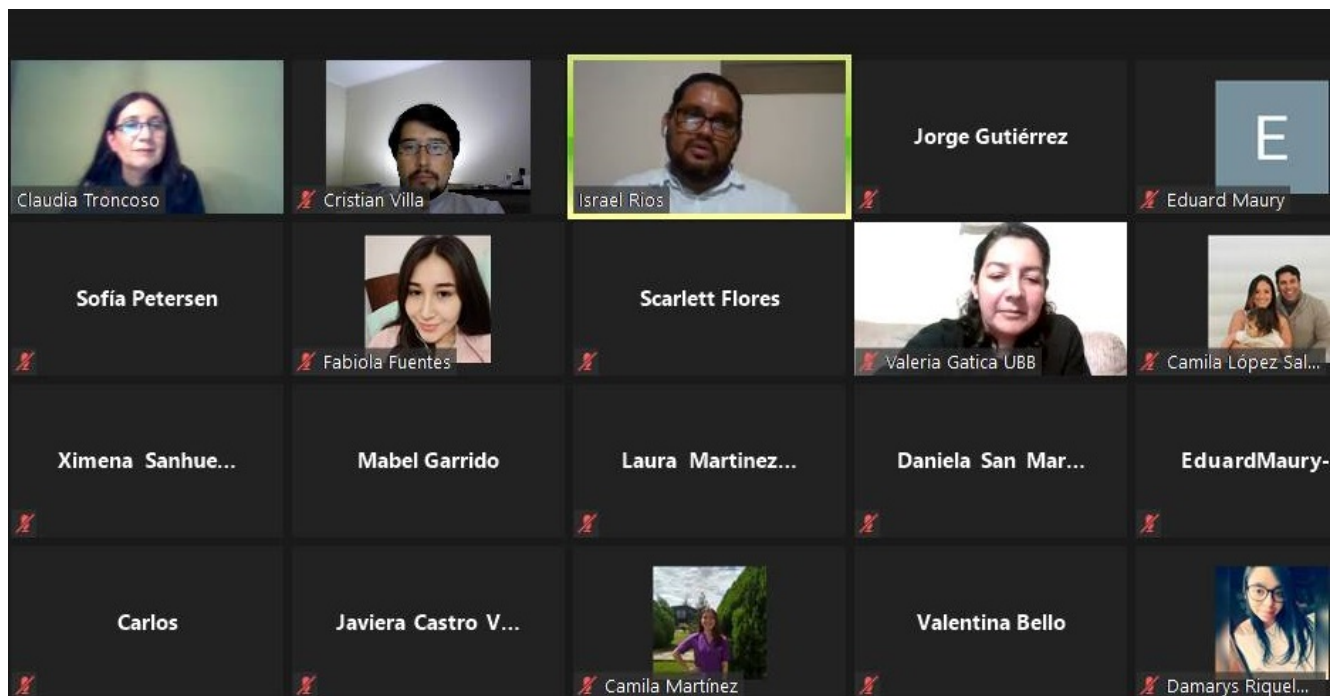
Claudia Troncoso

Cristian Villa

Israel Rios

Jorge Gutiérrez

E

Eduard Maury

Sofía Petersen

Fabiola Fuentes

Scarlett Flores

Valeria Gatica UBB

Camila López Sal...

Ximena Sanhue...

Mabel Garrido

Laura Martinez...

Daniela San Mar...

EduardMaury-

Carlos

Javiera Castro V...

Camila Martínez

Valentina Bello

Damarys Riquel...